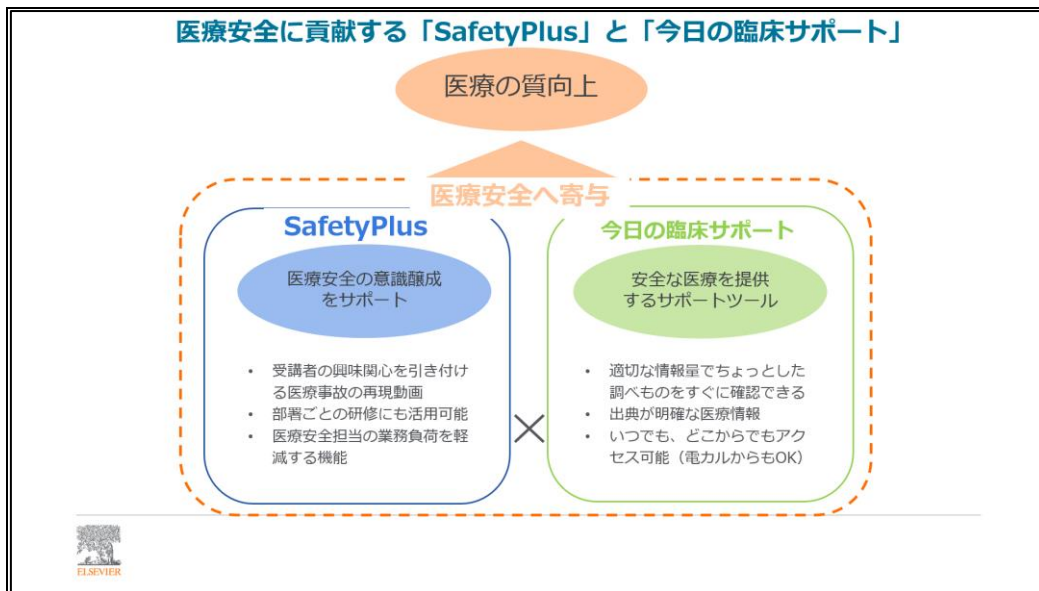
医療安全に貢献する「SafetyPlus」と「今日の臨床サポート」

医療の質向上

医療安全へ寄与

SafetyPlus

医療安全の意識醸成をサポート

- 受講者の興味関心を引き付ける医療事故の再現動画
- 部署ごとの研修にも活用可能
- 医療安全担当の業務負荷を軽減する機能

×

今日の臨床サポート

安全な医療を提供するサポートツール

- 適切な情報量でちょっとした調べものをすぐに確認できる
- 出典が明確な医療情報
- いつでも、どこからでもアクセス可能（電カルからもOK）

ELSEVIER